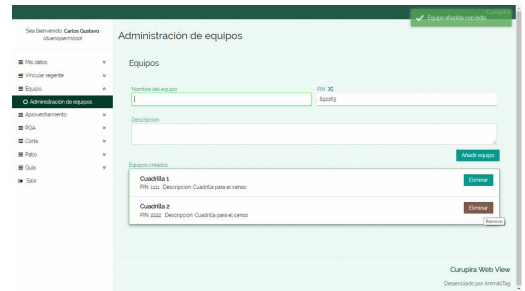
Curupira

Equipo añadido con éxito

Sea bienvenido: Carlos Gustavo
@usersperm000

Mis datos
Vincular regente
Equipo
Administración de equipos
Aprovechamiento
RQA
Corta
Patio
Guía
Salir

Administración de equipos

Equipos

Nombre del equipo

PIN

62263

Descripción

Añadir equipo

Equipos creados

Cuadrilla 1
PIN: 1111 Descripcion: Cuadrilla para el censo

Eliminar

Cuadrilla 2
PIN: 2222 Descripcion: Cuadrilla para el censo

Eliminar

Remove

Curupira Web View

Desarrollado por AnimalTag